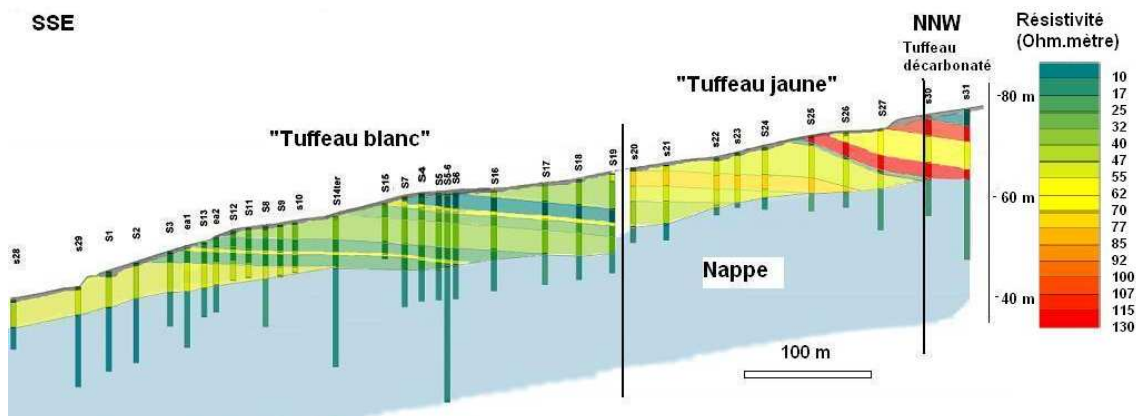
SSE

NNW

Résistivité (Ohm.mètre)

Tuffeau décarbonaté

"Tuffeau jaune"

"Tuffeau blanc"

s28 s29 S1 S2 S3 ea1 S13 ea2 S12 S11 S8 S9 s10 S14ter S15 S7 S4 S5 S5-6 S6 S16 S17 S18 S19 s20 s21 s22 s23 S24 S25 S26 S27 s30 s31

Nappe

100 m

-80 m
-60 m
-40 m

10
17
25
32
40
47
55
62
70
77
85
92
100
107
115
130